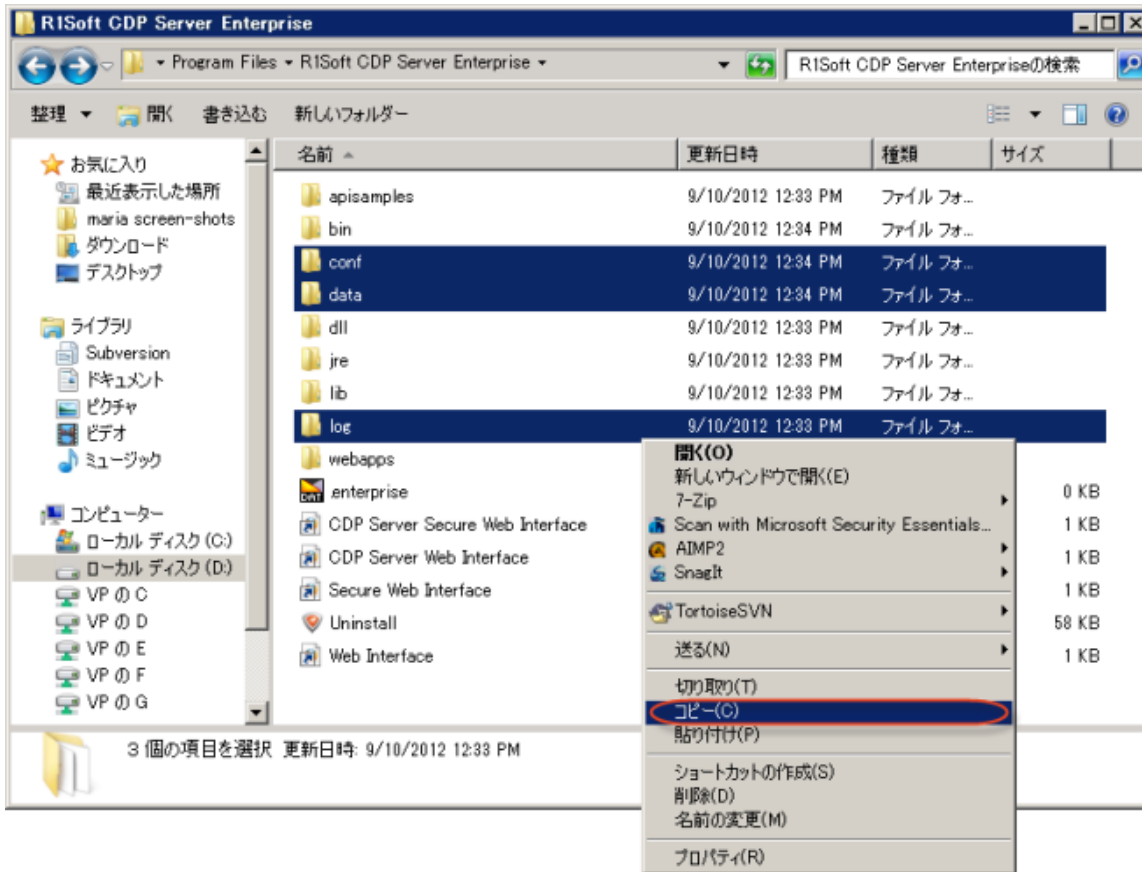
R1Soft CDP Server Enterprise

▸ Program Files ▸ R1Soft CDP Server Enterprise ▸

R1Soft CDP Server Enterpriseの検索

整理 ▾ 開く 書き込む 新しいフォルダー

お気に入り
最近表示した場所
maria screen-shots
ダウンロード
デスクトップ

ライブラリ
Subversion
ドキュメント
ピクチャ
ビデオ
ミュージック

コンピューター
ローカル ディスク (C:)
ローカル ディスク (D:)
VP の C
VP の D
VP の E
VP の F
VP の G

| 名前 | 更新日時 | 種類 | サイズ |
|---|---|---|---|
| apisamples | 9/10/2012 12:33 PM | ファイル フォ... | |
| bin | 9/10/2012 12:34 PM | ファイル フォ... | |
| conf | 9/10/2012 12:34 PM | ファイル フォ... | |
| data | 9/10/2012 12:34 PM | ファイル フォ... | |
| dll | 9/10/2012 12:33 PM | ファイル フォ... | |
| jre | 9/10/2012 12:33 PM | ファイル フォ... | |
| lib | 9/10/2012 12:33 PM | ファイル フォ... | |
| log | 9/10/2012 12:33 PM | ファイル フォ... | |
| webapps | | | |
| .enterprise | | | 0 KB |
| CDP Server Secure Web Interface | | | 1 KB |
| CDP Server Web Interface | | | 1 KB |
| Secure Web Interface | | | 1 KB |
| Uninstall | | | 58 KB |
| Web Interface | | | 1 KB |

開く(O)
新しいウィンドウで開く(E)
7-Zip
Scan with Microsoft Security Essentials...
AIMP2
SnagIt
TortoiseSVN
送る(N)
切り取り(T)
コピー(C)
貼り付け(P)
ショートカットの作成(S)
削除(D)
名前の変更(M)
プロパティ(R)

3 個の項目を選択 更新日時: 9/10/2012 12:33 PM